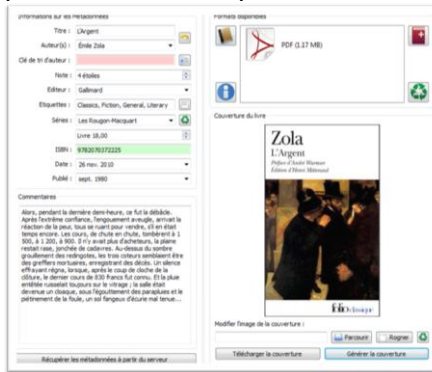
Informations sur les métadonnées

Titre : L'Argent

Auteur(s) : Émile Zola

Clé de tri d'auteur :

Note : 4 étoiles

Éditeur : Gallimard

Étiquettes : Classics, Fiction, General, Literary

Séries : Les Rougon-Macquart

Livre 18,00

ISBN : 9782070372225

Date : 26 nov. 2010

Publié : sept. 1980

Commentaires

Alors, pendant la dernière demi-heure, ce fut la débâcle. Après l'extrême confiance, l'engouement aveugle, arrivait la réaction de la peur, tous se ruant pour vendre, s'il en était temps encore. Les cours, de chute en chute, tombèrent à 1 500, à 1 200, à 900. Il n'y avait plus d'acheteurs, la plaine restait rase, jonchée de cadavres. Au-dessus du sombre grouillement des redingotes, les trois coteurs semblaient être des greffiers mortuaires, enregistrant des décès. Un silence effrayant régna, lorsque, après le coup de cloche de la clôture, le dernier cours de 830 francs fut connu. Et la pluie entêtée ruisselait toujours sur le vitrage ; la salle était devenue un cloaque, sous l'égouttement des parapluies et le piétinement de la foule, un sol fangeux d'écurie mal tenue...

Récupérer les métadonnées à partir du serveur

Formats disponibles

PDF (1.17 MB)

Couverture du livre

Zola
L'Argent
Préface d'André Wurmser
Édition d'Henri Mitterand

folio classique

Modifier l'image de la couverture :

Parcourir

Rogner

Télécharger la couverture

Générer la couverture